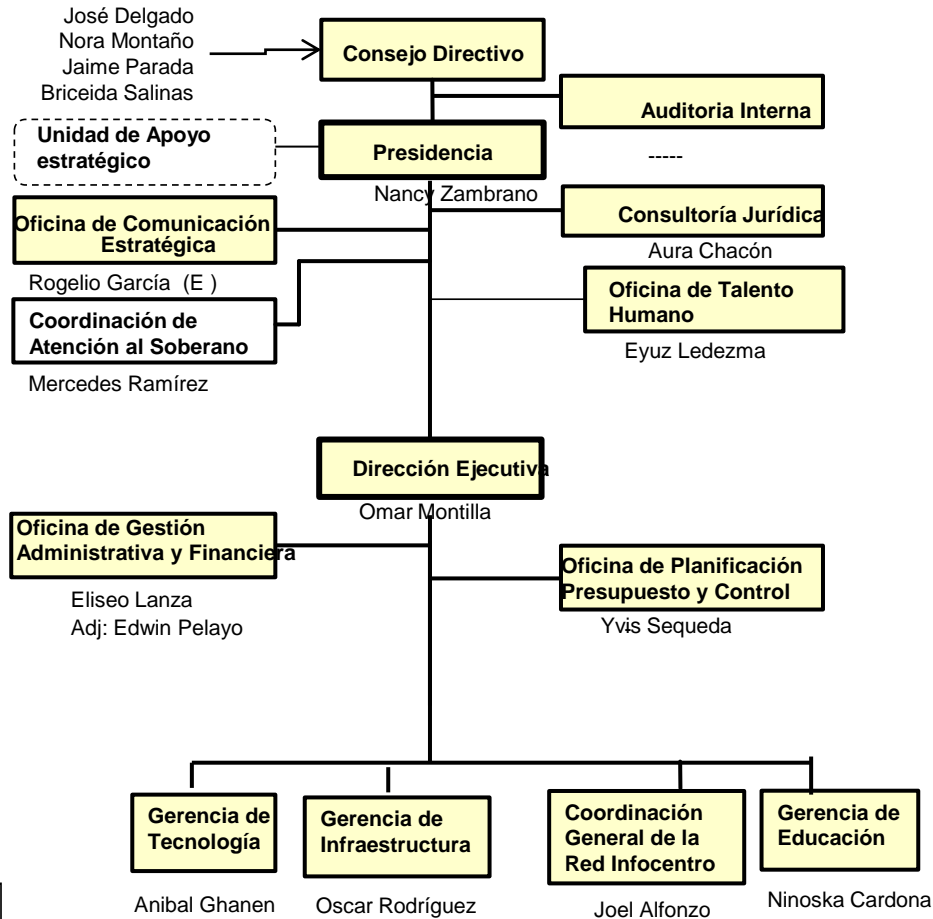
José Delgado
Nora Montaño
Jaime Parada
Briceida Salinas

Consejo Directivo

Auditoria Interna

-----

Unidad de Apoyo estratégico

Presidencia

Nancy Zambrano

Oficina de Comunicación Estratégica

Rogelio García (E )

Consultoría Jurídica

Aura Chacón

Coordinación de Atención al Soberano

Mercedes Ramírez

Oficina de Talento Humano

Eyuz Ledezma

Dirección Ejecutiva

Omar Montilla

Oficina de Gestión Administrativa y Financiera

Eliseo Lanza
Adj: Edwin Pelayo

Oficina de Planificación Presupuesto y Control

Yvis Sequeda

Gerencia de Tecnología

Anibal Ghanen

Gerencia de Infraestructura

Oscar Rodríguez

Coordinación General de la Red Infocentro

Joel Alfonzo

Gerencia de Educación

Ninoska Cardona